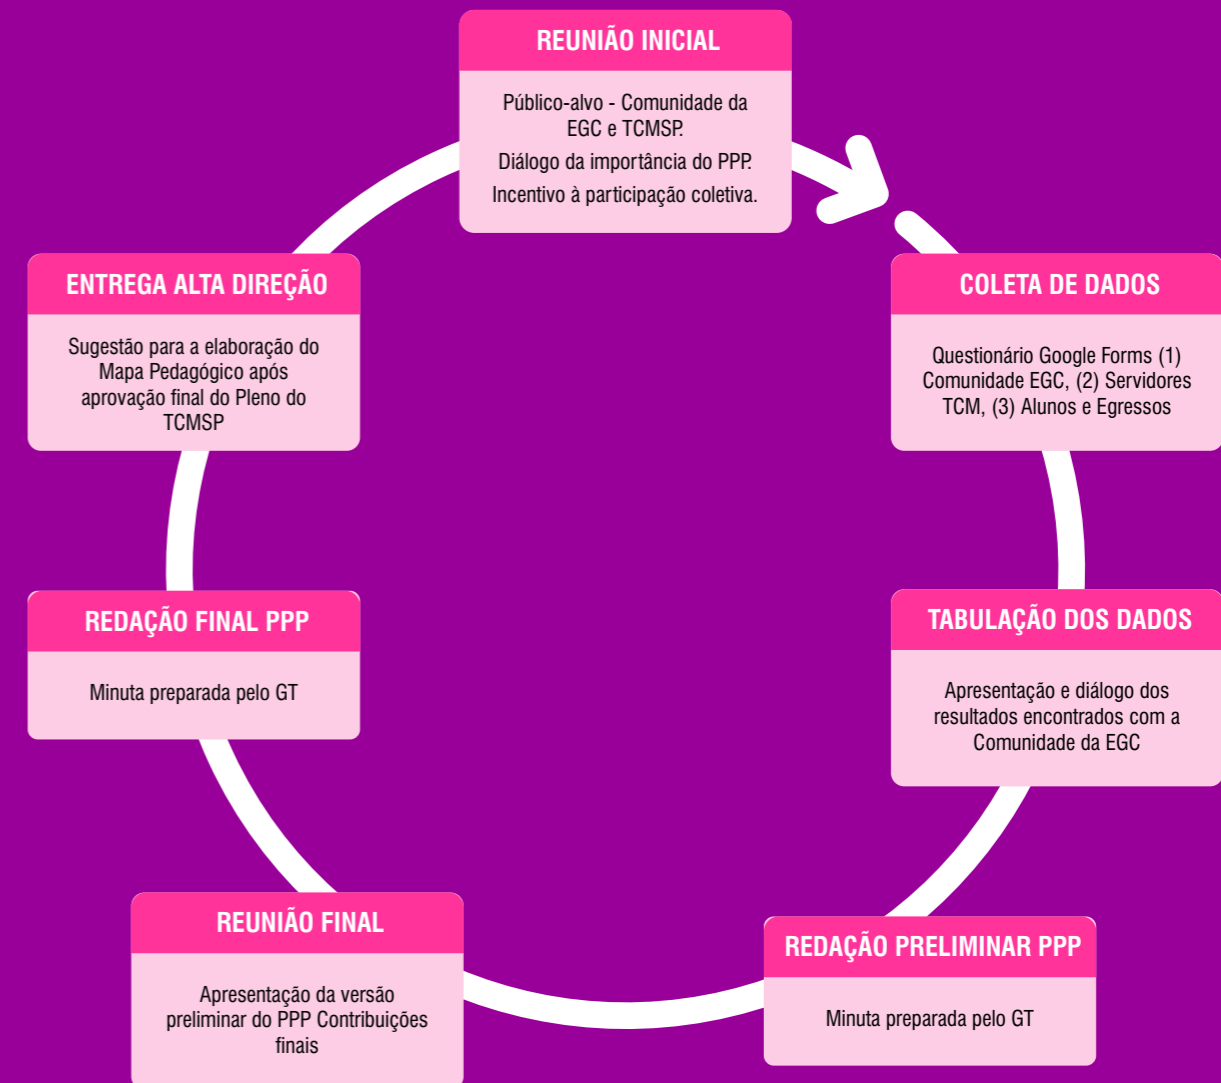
REUNIÃO INICIAL

Público-alvo - Comunidade da EGC e TCMSP.

Diálogo da importância do PPP.

Incentivo à participação coletiva.

COLETA DE DADOS

Questionário Google Forms (1) Comunidade EGC, (2) Servidores TCM, (3) Alunos e Egressos

TABULAÇÃO DOS DADOS

Apresentação e diálogo dos resultados encontrados com a Comunidade da EGC

REDAÇÃO PRELIMINAR PPP

Minuta preparada pelo GT

REUNIÃO FINAL

Apresentação da versão preliminar do PPP Contribuições finais

REDAÇÃO FINAL PPP

Minuta preparada pelo GT

ENTREGA ALTA DIREÇÃO

Sugestão para a elaboração do Mapa Pedagógico após aprovação final do Pleno do TCMSP